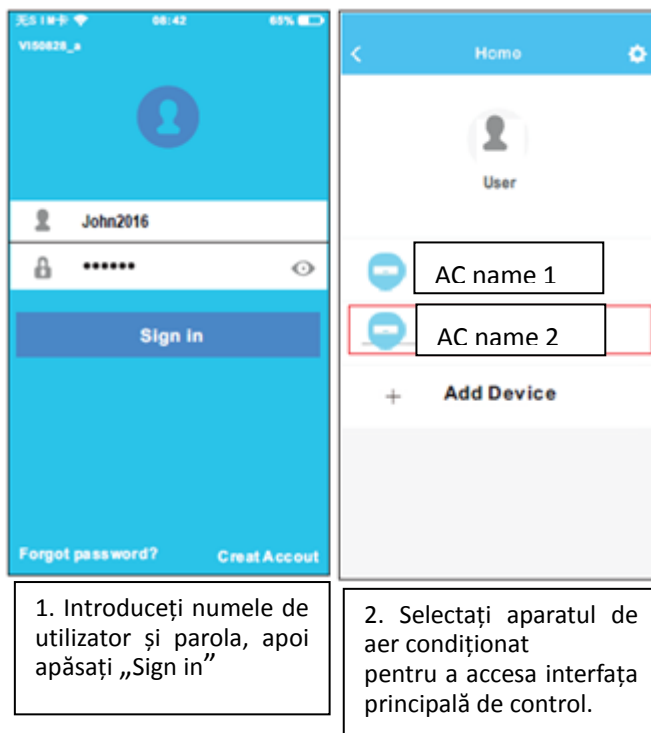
无SIM卡 08:42 65%
VIS0828_a

John2016
••••••

Sign in

Forgot password? Creat Accout

Home

User

AC name 1

AC name 2

+ Add Device

1. Introduceți numele de utilizator și parola, apoi apăsați „Sign in”

2. Selectați aparatul de aer condiționat
pentru a accesa interfața principală de control.